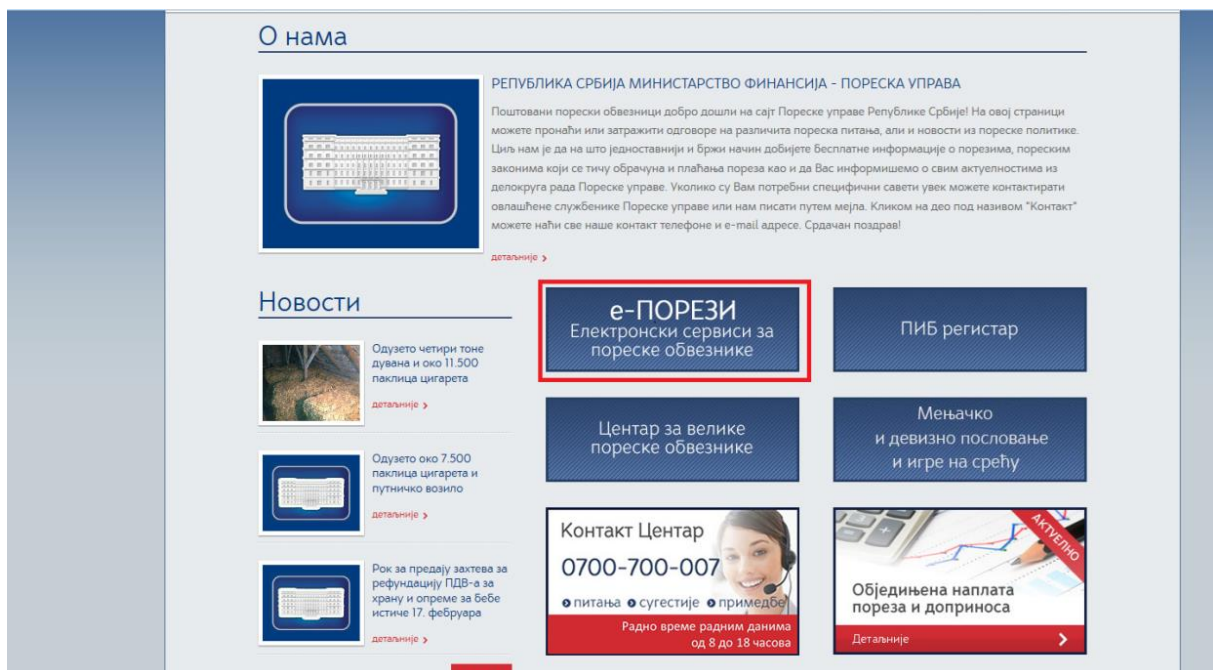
О нама

РЕПУБЛИКА СРБИЈА МИНИСТАРСТВО ФИНАНСИЈА - ПОРЕСКА УПРАВА

Поштовани порески обвезници добро дошли на сајт Пореске управе Републике Србије! На овој страници можете пронаћи или затражити одговоре на различита пореска питања, али и новости из пореске политике. Циљ нам је да на што једноставнији и бржи начин добијете бесплатне информације о порезима, пореским законима који се тичу обрачуна и плаћања пореза као и да Вас информишемо о свим актуелностима из делокруга рада Пореске управе. Уколико су Вам потребни специфични савети увек можете контактирати овлашћене службенике Пореске управе или нам писати путем мејла. Кликом на део под називом "Контакт" можете наћи све наше контакт телефоне и e-mail адресе. Срдачан поздрав!

детаљније

Новости

Одузето четири тоне дувана и око 11.500 паклица цигарета

детаљније

Одузето око 7.500 паклица цигарета и путничко возило

детаљније

Рок за предају захтева за рефундацију ПДВ-а за храну и опреме за бебе истиче 17. фебруара

детаљније

е-ПОРЕЗИ
Електронски сервиси за пореске обвезнике

ПИБ регистар

Центар за велике пореске обвезнике

Мењачко и девизно пословање и игре на срећу

Контакт Центар
0700-700-007
питања сугестије примедбе
Радно време радним данима од 8 до 18 часова

АКТУЕЛНО
Обједињена наплата пореза и доприноса
Детаљније